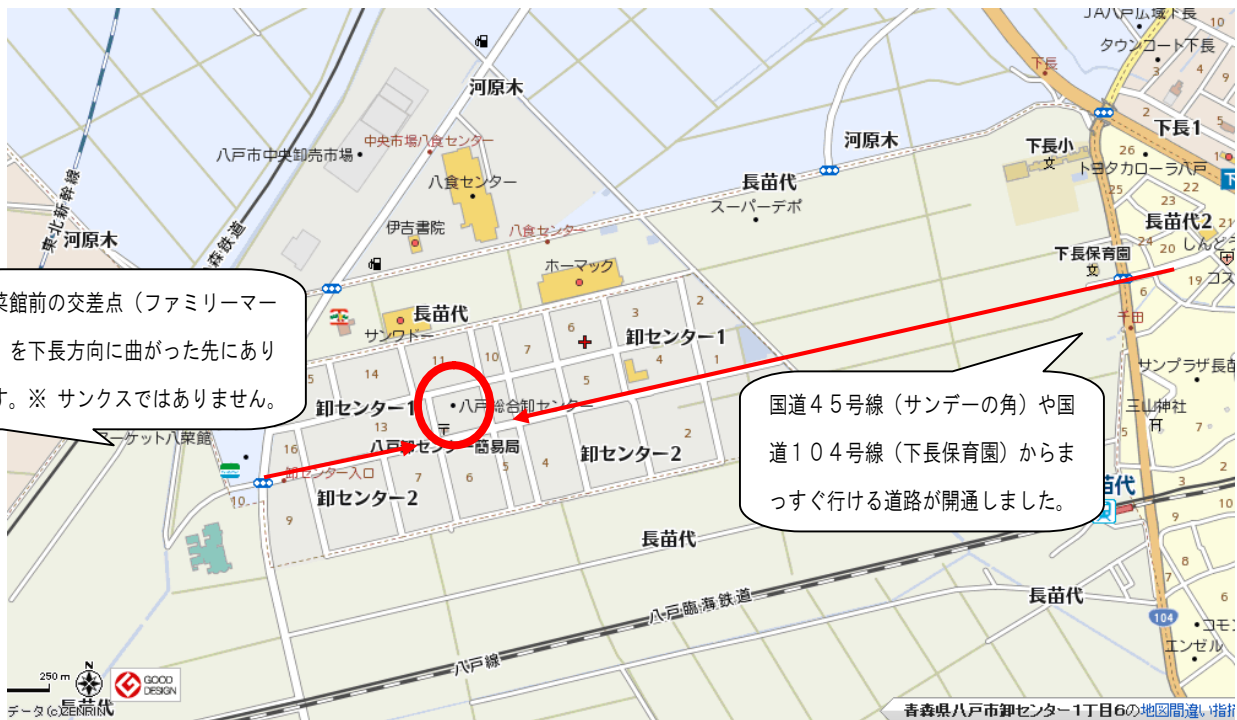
JA八戸広域下長
タウンコート下長
下長
下長1
河原木
河原木
八戸市中央卸売市場
中央市場八食センター
八食センター
長苗代
スーパーデポ
下長小
トヨタカローラ八戸
下長
長苗代2
しんどう
下長保育園
コスモ
伊吉書院
八食センター
ホーマック
東北新幹線
河原木
森鉄道
長苗代
サンワドー
卸センター1
千田
サンプラザ長苗
三山神社
菜館前の交差点（ファミリーマー
を下長方向に曲がった先にあり
す。※ サンクスではありません。
卸センター1
八戸総合卸センター
国道４５号線（サンデーの角）や国道１０４号線（下長保育園）からまっすぐ行ける道路が開通しました。
ーケット八菜館
八戸卸センター簡易局
卸センター2
卸センター入口
卸センター2
苗代
長苗代
長苗代
八戸臨海鉄道
八戸線
104
コモン
エンゼル
250 m
GOOD DESIGN
データ (c)ZENRIN
長苗代
青森県八戸市卸センター1丁目6の 地図間違い指摘
26 10 19 20 18 26 20 19 6 2 6 7 3 4 1 5 14 11 10 5 13 16 12 6 5 4 10 9 8